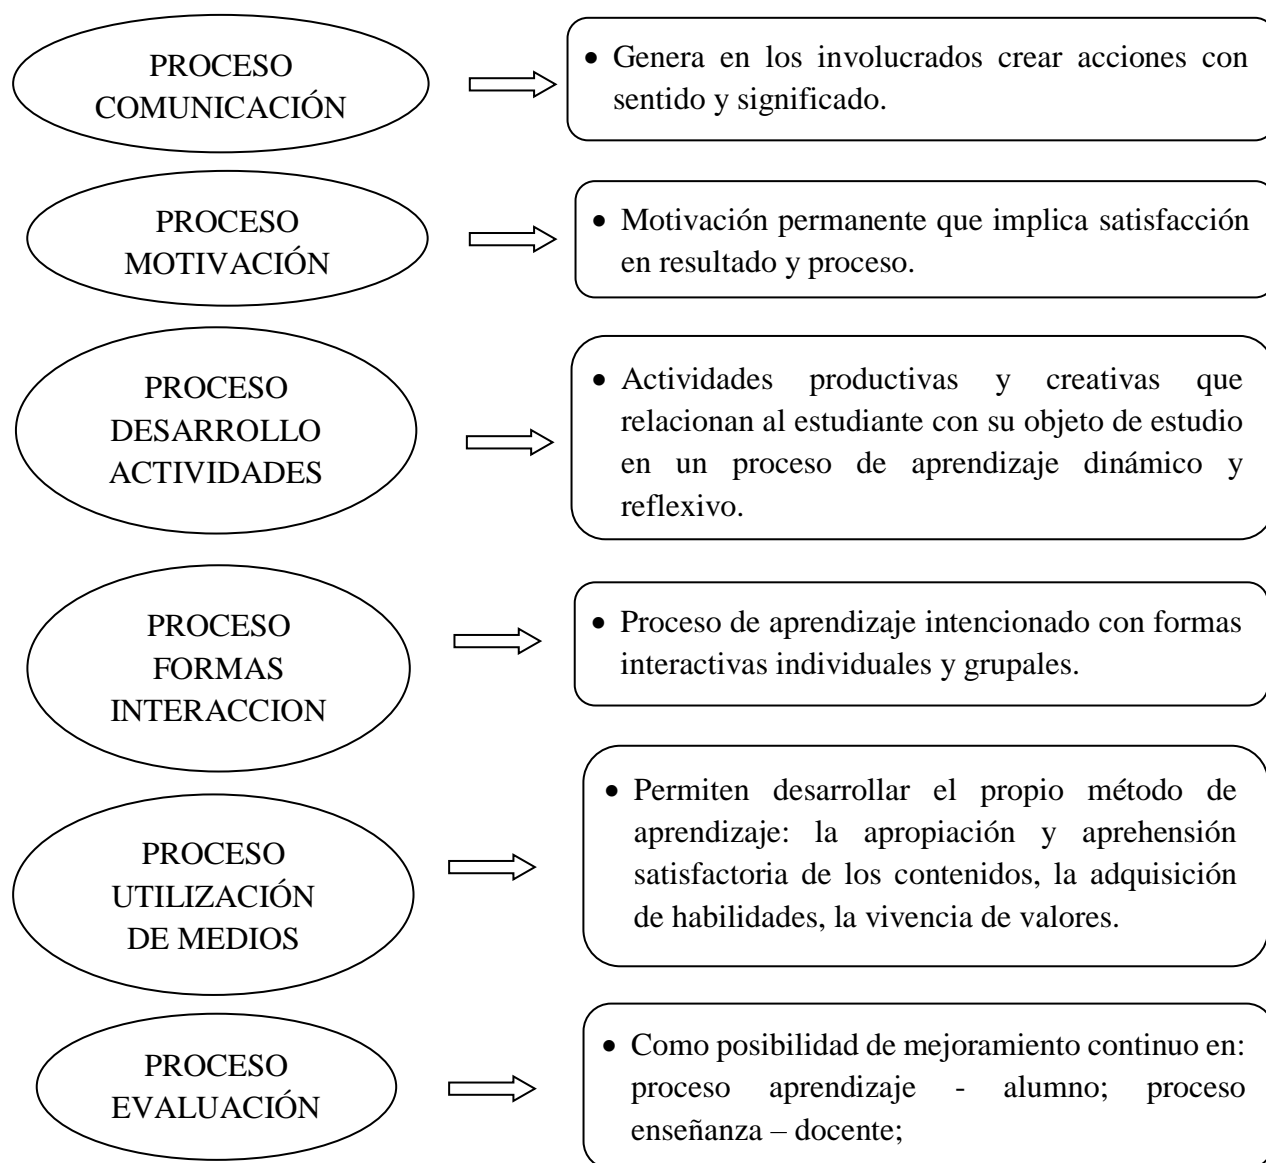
PROCESO COMUNICACIÓN

• Genera en los involucrados crear acciones con sentido y significado.

PROCESO MOTIVACIÓN

• Motivación permanente que implica satisfacción en resultado y proceso.

PROCESO DESARROLLO ACTIVIDADES

• Actividades productivas y creativas que relacionan al estudiante con su objeto de estudio en un proceso de aprendizaje dinámico y reflexivo.

PROCESO FORMAS INTERACCION

• Proceso de aprendizaje intencionado con formas interactivas individuales y grupales.

PROCESO UTILIZACIÓN DE MEDIOS

• Permiten desarrollar el propio método de aprendizaje: la apropiación y aprehensión satisfactoria de los contenidos, la adquisición de habilidades, la vivencia de valores.

PROCESO EVALUACIÓN

• Como posibilidad de mejoramiento continuo en: proceso aprendizaje - alumno; proceso enseñanza – docente;